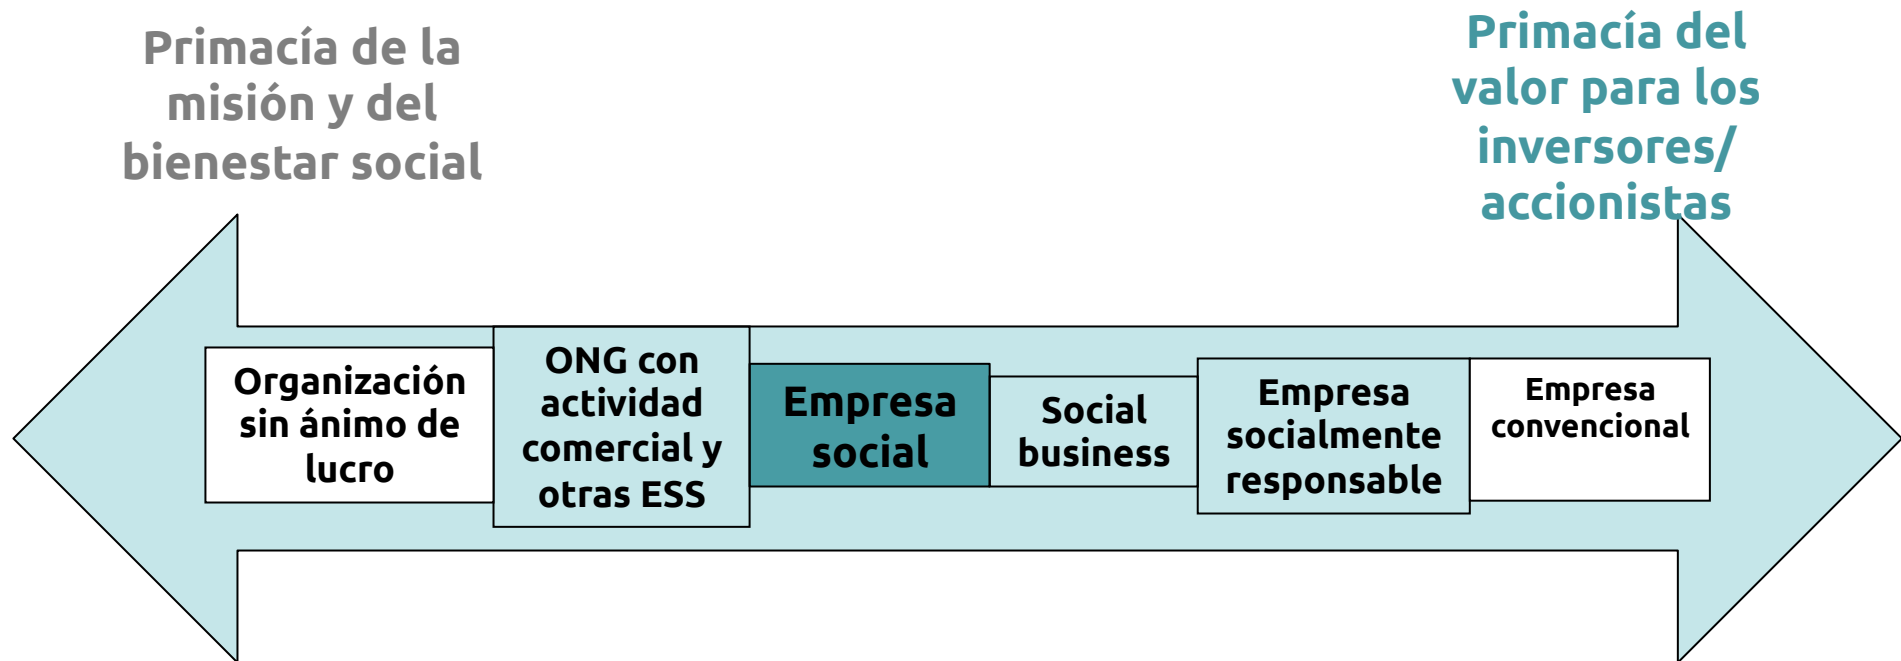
Primacía de la misión y del bienestar social

Primacía del valor para los inversores/ accionistas

Organización sin ánimo de lucro

ONG con actividad comercial y otras ESS

Empresa social

Social business

Empresa socialmente responsable

Empresa convencional